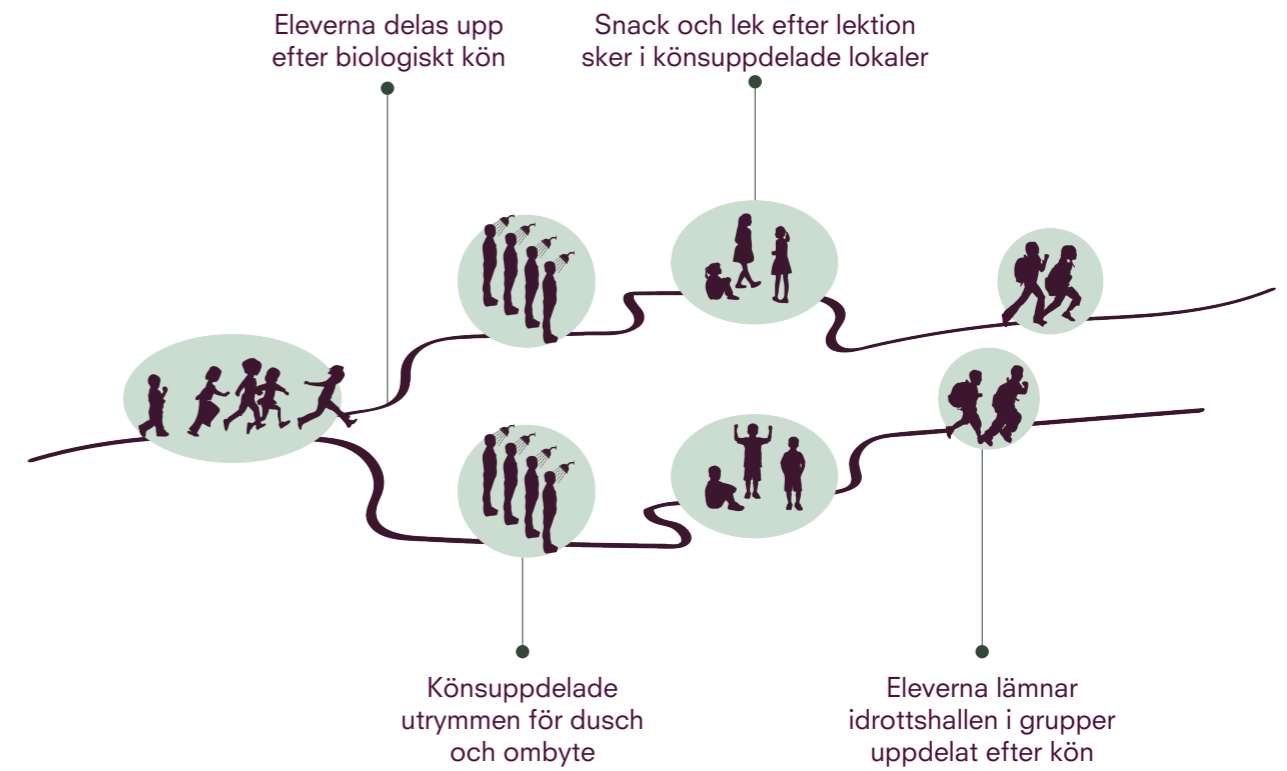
Eleverna delas upp efter biologiskt kön

Snack och lek efter lektion sker i könsuppdelade lokaler

Könsuppdelade utrymmen för dusch och ombyte

Eleverna lämnar idrottshallen i grupper uppdelat efter kön